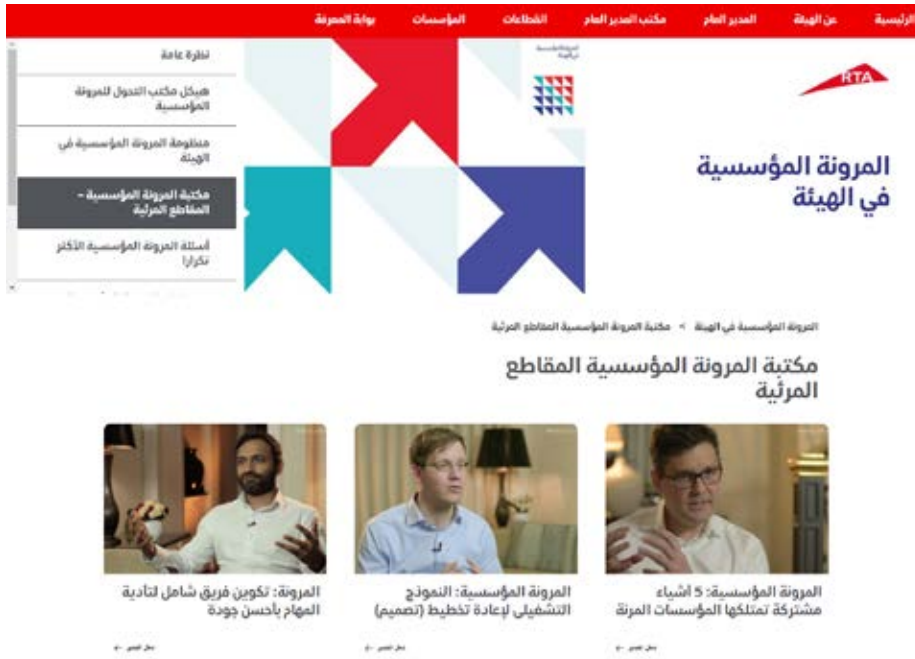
الرئيسية عن الهيئة المدير العام مكتب المدير العام القطاعات المؤسسات بوابة المعرفة

نظرة عامة

هيكل مكتب التحول للمرونة المؤسسية

منظومة المرونة المؤسسية في الهيئة

مكتبة المرونة المؤسسية - المقاطع المرئية

أسئلة المرونة المؤسسية الأكثر تكرارا

RTA

المرونة المؤسسية في الهيئة

المرونة المؤسسية في الهيئة > مكتبة المرونة المؤسسية المقاطع المرئية

مكتبة المرونة المؤسسية المقاطع المرئية

المرونة المؤسسية: 5 أشياء مشتركة تمتلكها المؤسسات المرنة

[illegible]

المرونة المؤسسية: النموذج التشغيلي لإعادة تخطيط (تصميم)

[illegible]

المرونة: تكوين فريق شامل لتأدية المهام بأحسن جودة

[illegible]